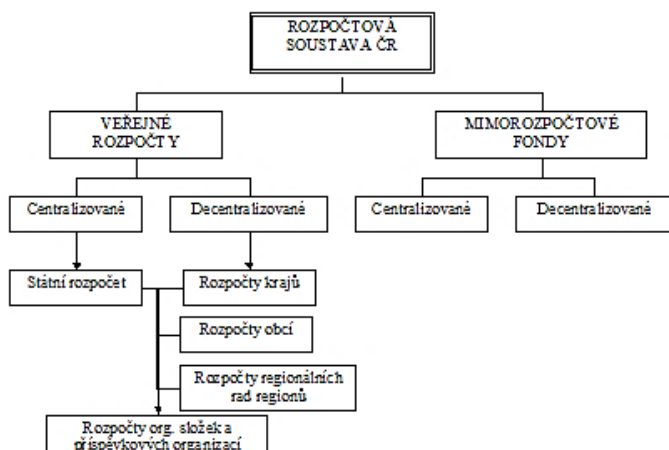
ROZPOČTOVÁ SOUSTAVA ČR

VEŘEJNÉ ROZPOČTY

MIMOROZPOČTOVÉ FONDY

Centralizované

Decentralizované

Centralizované

Decentralizované

Státní rozpočet

Rozpočty krajů

Rozpočty obcí

Rozpočty regionálních rad regionů

Rozpočty org. složek a příspěvkových organizací